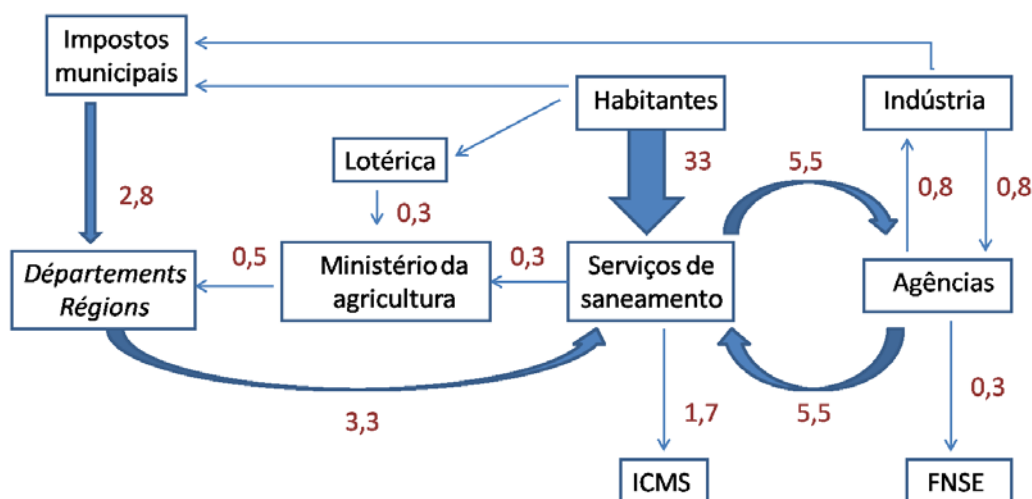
Impostos municipais

Habitantes

Indústria

Lotérica

33

5,5

2,8

0,3

0,8

0,8

0,5

0,3

Départements Régions

Ministério da agricultura

Serviços de saneamento

Agências

3,3

1,7

5,5

0,3

ICMS

FNSE